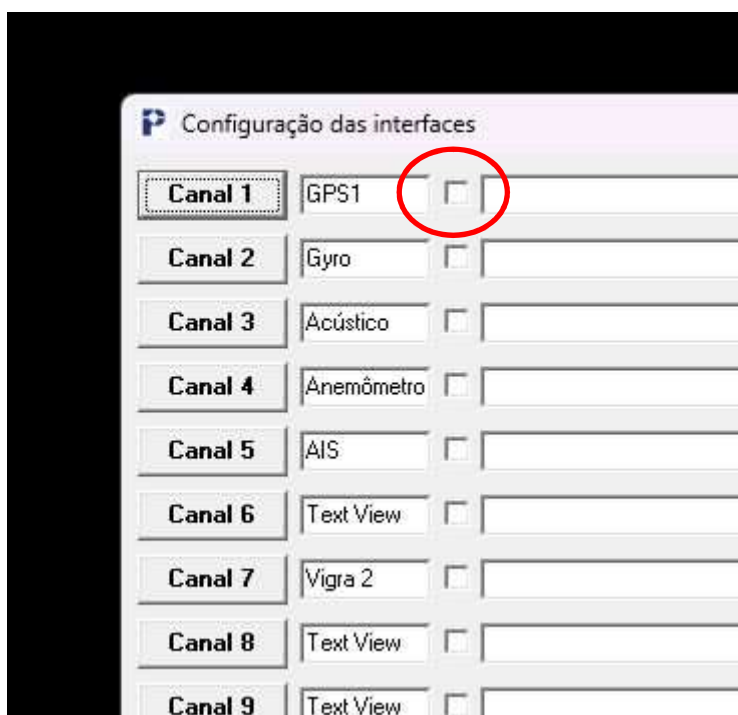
Configuração das interfaces

| | |
|---|---|
| Canal 1 | GPS1 |
| Canal 2 | Gyro |
| Canal 3 | Acústico |
| Canal 4 | Anemômetro |
| Canal 5 | AIS |
| Canal 6 | Text View |
| Canal 7 | Vigra 2 |
| Canal 8 | Text View |
| Canal 9 | Text View |